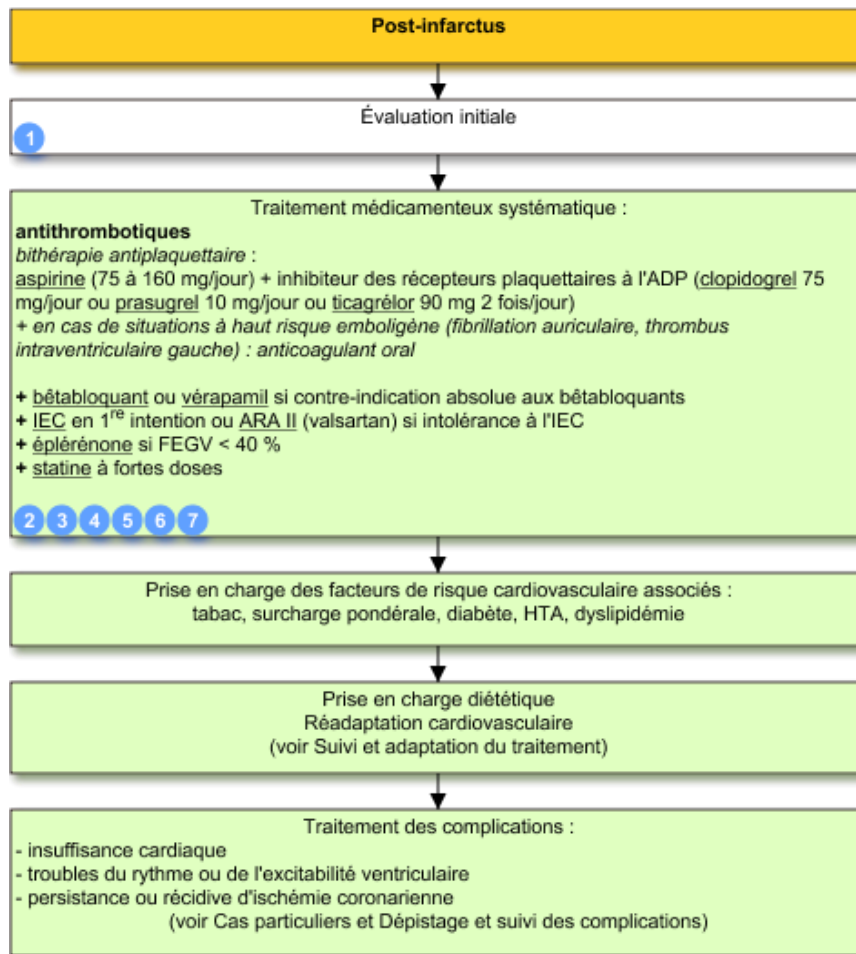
Post-infarctus

Évaluation initiale

1

Traitement médicamenteux systématique :

antithrombotiques

bithérapie antiplaquettaire :

aspirine (75 à 160 mg/jour) + inhibiteur des récepteurs plaquettaires à l'ADP (clopidogrel 75 mg/jour ou prasugrel 10 mg/jour ou ticagrélor 90 mg 2 fois/jour)

+ en cas de situations à haut risque emboligène (fibrillation auriculaire, thrombus intraventriculaire gauche) : anticoagulant oral

+ bêtabloquant ou vérapamil si contre-indication absolue aux bêtabloquants
+ IEC en 1$^{re}$ intention ou ARA II (valsartan) si intolérance à l'IEC
+ éplérénone si FEGV < 40 %
+ statine à fortes doses

2 3 4 5 6 7

Prise en charge des facteurs de risque cardiovasculaire associés :
tabac, surcharge pondérale, diabète, HTA, dyslipidémie

Prise en charge diététique
Réadaptation cardiovasculaire
(voir Suivi et adaptation du traitement)

Traitement des complications :
- insuffisance cardiaque
- troubles du rythme ou de l'excitabilité ventriculaire
- persistance ou récidive d'ischémie coronarienne
(voir Cas particuliers et Dépistage et suivi des complications)